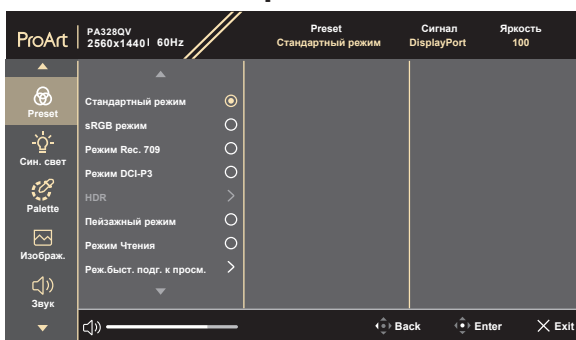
ProArt | PA328QV 2560x1440| 60Hz

Preset
Стандартный режим

Сигнал
DisplayPort

Яркость
100

Preset
Син. свет
Palette
Изображ.
Звук

Стандартный режим
sRGB режим
Режим Rec. 709
Режим DCI-P3
HDR
Пейзажный режим
Режим Чтения
Реж.быст. подг. к просм.

Back
Enter
Exit